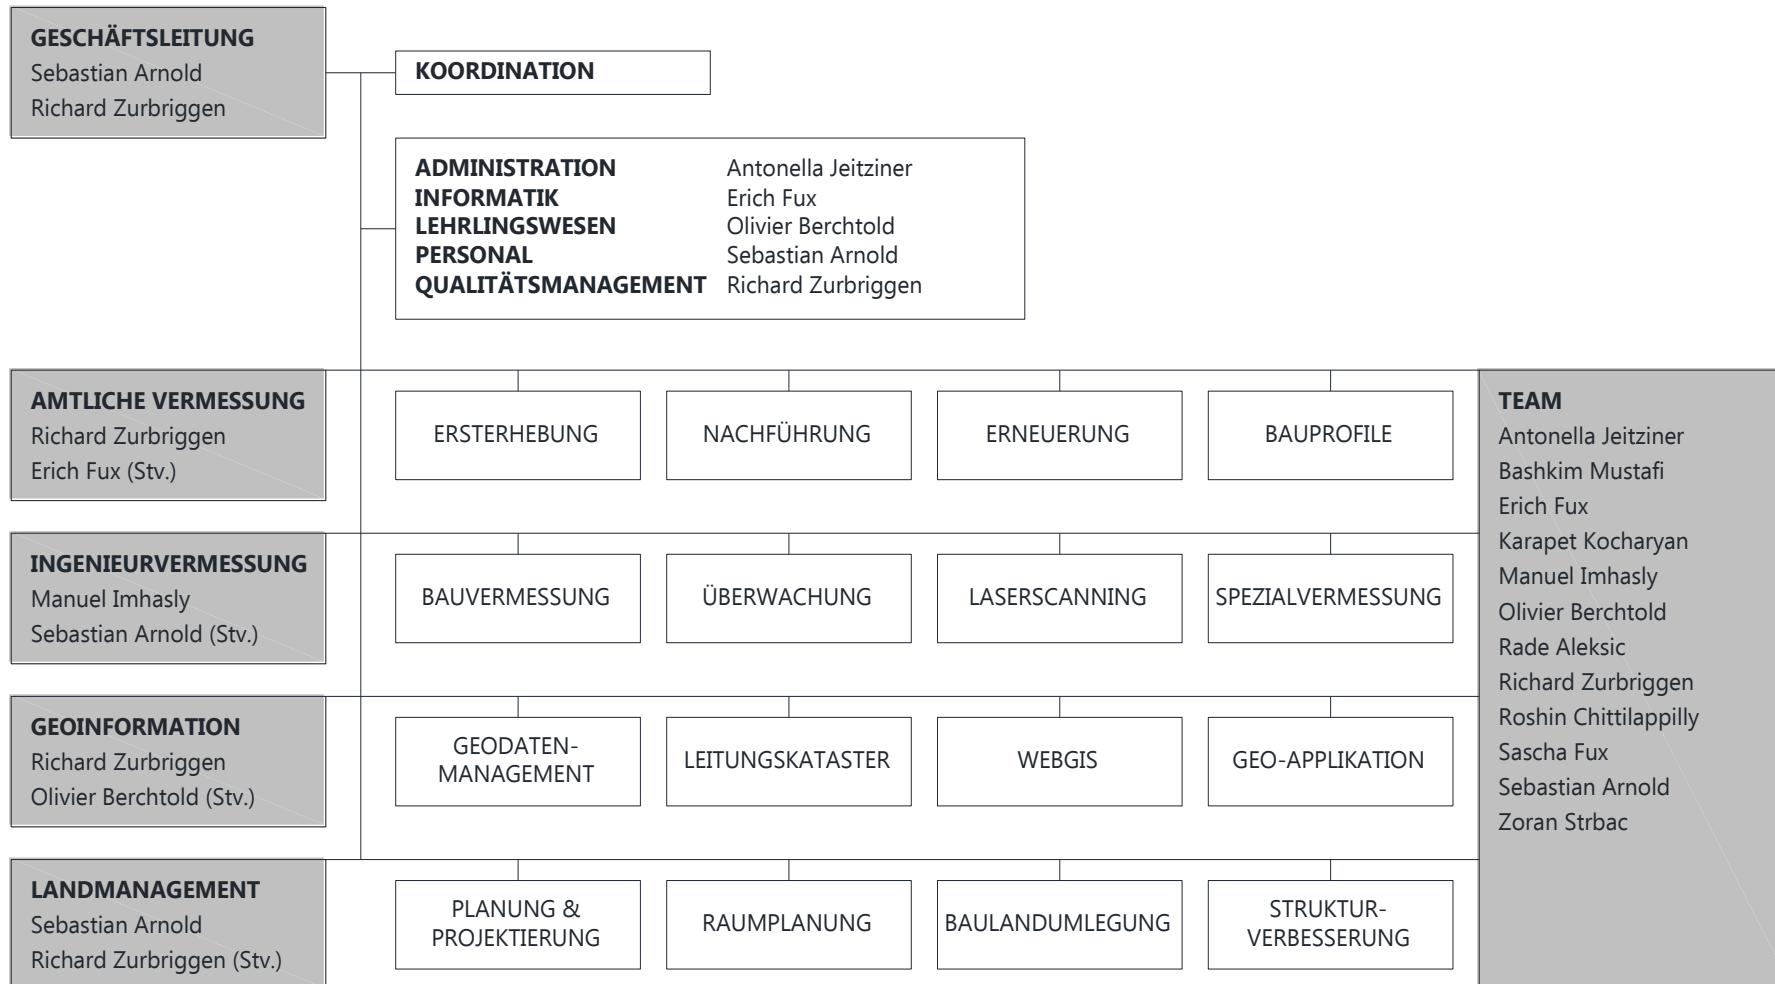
GESCHÄFTSLEITUNG
Sebastian Arnold
Richard Zurbriggen

KOORDINATION

| | |
|---|---|
| ADMINISTRATION | Antonella Jeitziner |
| INFORMATIK | Erich Fux |
| LEHRLINGSWESEN | Olivier Berchtold |
| PERSONAL | Sebastian Arnold |
| QUALITÄTSMANAGEMENT | Richard Zurbriggen |

AMTLICHE VERMESSUNG
Richard Zurbriggen
Erich Fux (Stv.)

ERSTERHEBUNG

NACHFÜHRUNG

ERNEUERUNG

BAUPROFILE

INGENIEURVERMESSUNG
Manuel Imhasly
Sebastian Arnold (Stv.)

BAUVERMESSUNG

ÜBERWACHUNG

LASERSCANNING

SPEZIALVERMESSUNG

GEOINFORMATION
Richard Zurbriggen
Olivier Berchtold (Stv.)

GEODATENMANAGEMENT

LEITUNGSKATASTER

WEBGIS

GEO-APPLIKATION

LANDMANAGEMENT
Sebastian Arnold
Richard Zurbriggen (Stv.)

PLANUNG & PROJEKTIERUNG

RAUMPLANUNG

BAULANDUMLEGUNG

STRUKTURVERBESSERUNG

TEAM
Antonella Jeitziner
Bashkim Mustafi
Erich Fux
Karapet Kocharyan
Manuel Imhasly
Olivier Berchtold
Rade Aleksic
Richard Zurbriggen
Roshin Chittilappilly
Sascha Fux
Sebastian Arnold
Zoran Strbac